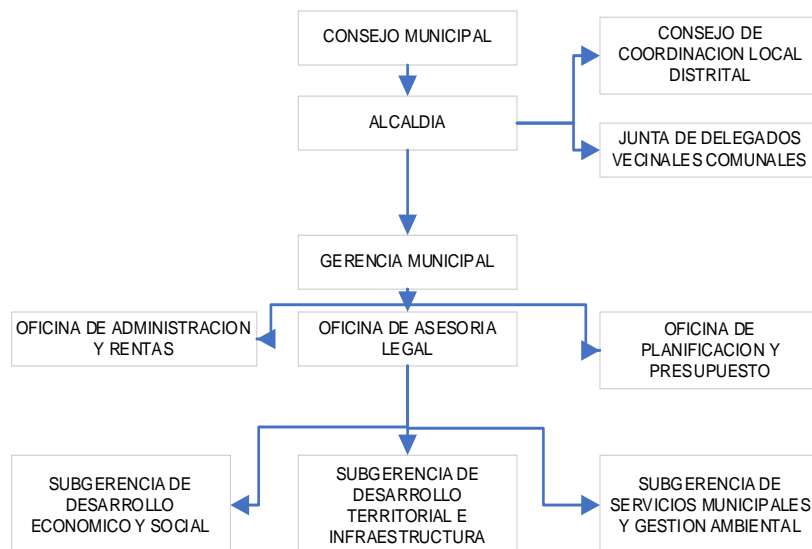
CONSEJO MUNICIPAL

CONSEJO DE COORDINACION LOCAL DISTRITAL

ALCALDIA

JUNTA DE DELEGADOS VECINALES COMUNALES

GERENCIA MUNICIPAL

OFICINA DE ADMINISTRACION Y RENTAS

OFICINA DE ASESORIA LEGAL

OFICINA DE PLANIFICACION Y PRESUPUESTO

SUBGERENCIA DE DESARROLLO ECONOMICO Y SOCIAL

SUBGERENCIA DE DESARROLLO TERRITORIAL E INFRAESTRUCTURA

SUBGERENCIA DE SERVICIOS MUNICIPALES Y GESTION AMBIENTAL